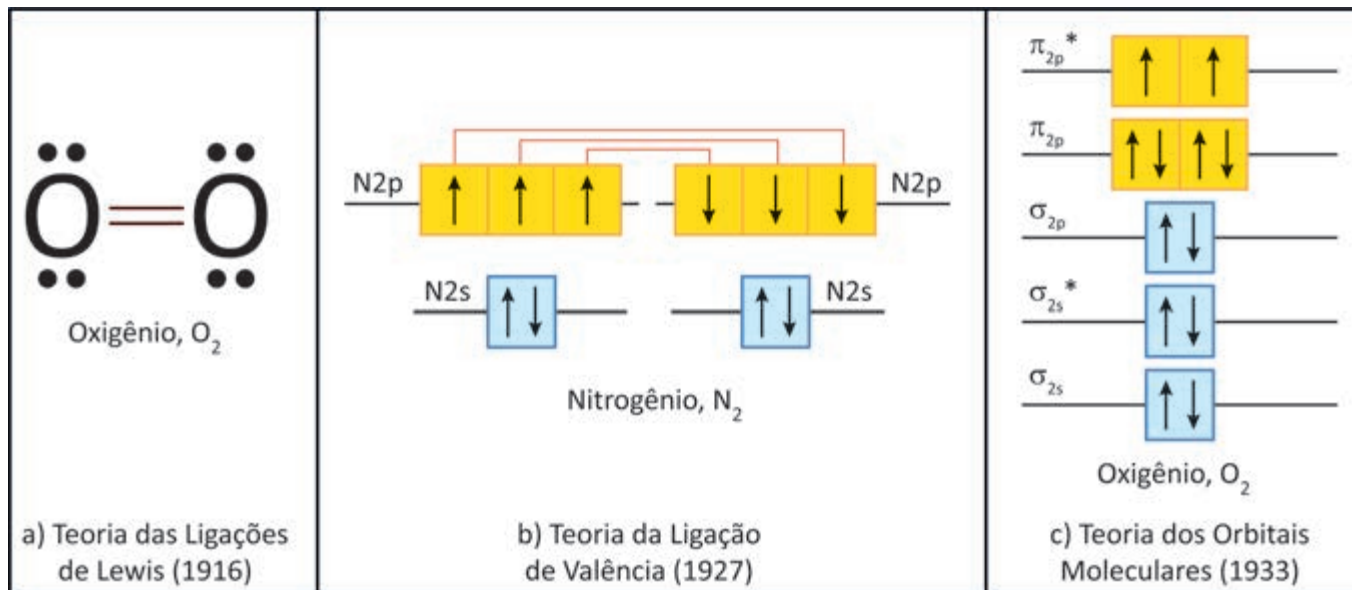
$\ddot{\underset{..}{O}}=\ddot{\underset{..}{O}}$

Oxigênio, $O_2$

a) Teoria das Ligações de Lewis (1916)

N2p ↑ ↑ ↑ ↓ ↓ ↓ N2p

N2s ↑↓ ↑↓ N2s

Nitrogênio, $N_2$

b) Teoria da Ligação de Valência (1927)

$\pi_{2p}^*$ ↑ ↑

$\pi_{2p}$ ↑↓ ↑↓

$\sigma_{2p}$ ↑↓

$\sigma_{2s}^*$ ↑↓

$\sigma_{2s}$ ↑↓

Oxigênio, $O_2$

c) Teoria dos Orbitais Moleculares (1933)